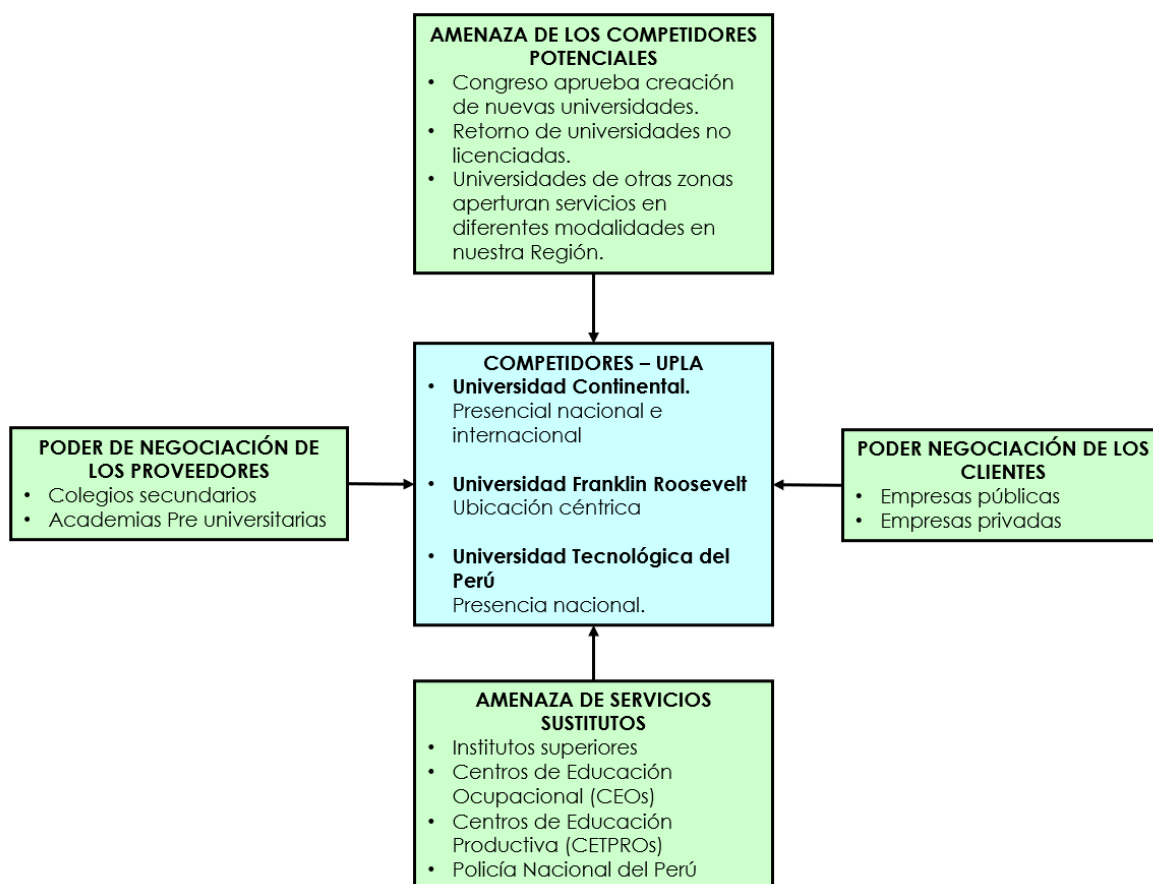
AMENAZA DE LOS COMPETIDORES POTENCIALES
• Congreso aprueba creación de nuevas universidades.
• Retorno de universidades no licenciadas.
• Universidades de otras zonas aperturan servicios en diferentes modalidades en nuestra Región.

PODER DE NEGOCIACIÓN DE LOS PROVEEDORES
• Colegios secundarios
• Academias Pre universitarias

COMPETIDORES – UPLA
• Universidad Continental. Presencial nacional e internacional

• Universidad Franklin Roosevelt Ubicación céntrica

• Universidad Tecnológica del Perú Presencia nacional.

PODER NEGOCIACIÓN DE LOS CLIENTES
• Empresas públicas
• Empresas privadas

AMENAZA DE SERVICIOS SUSTITUTOS
• Institutos superiores
• Centros de Educación Ocupacional (CEOs)
• Centros de Educación Productiva (CETPROs)
• Policía Nacional del Perú